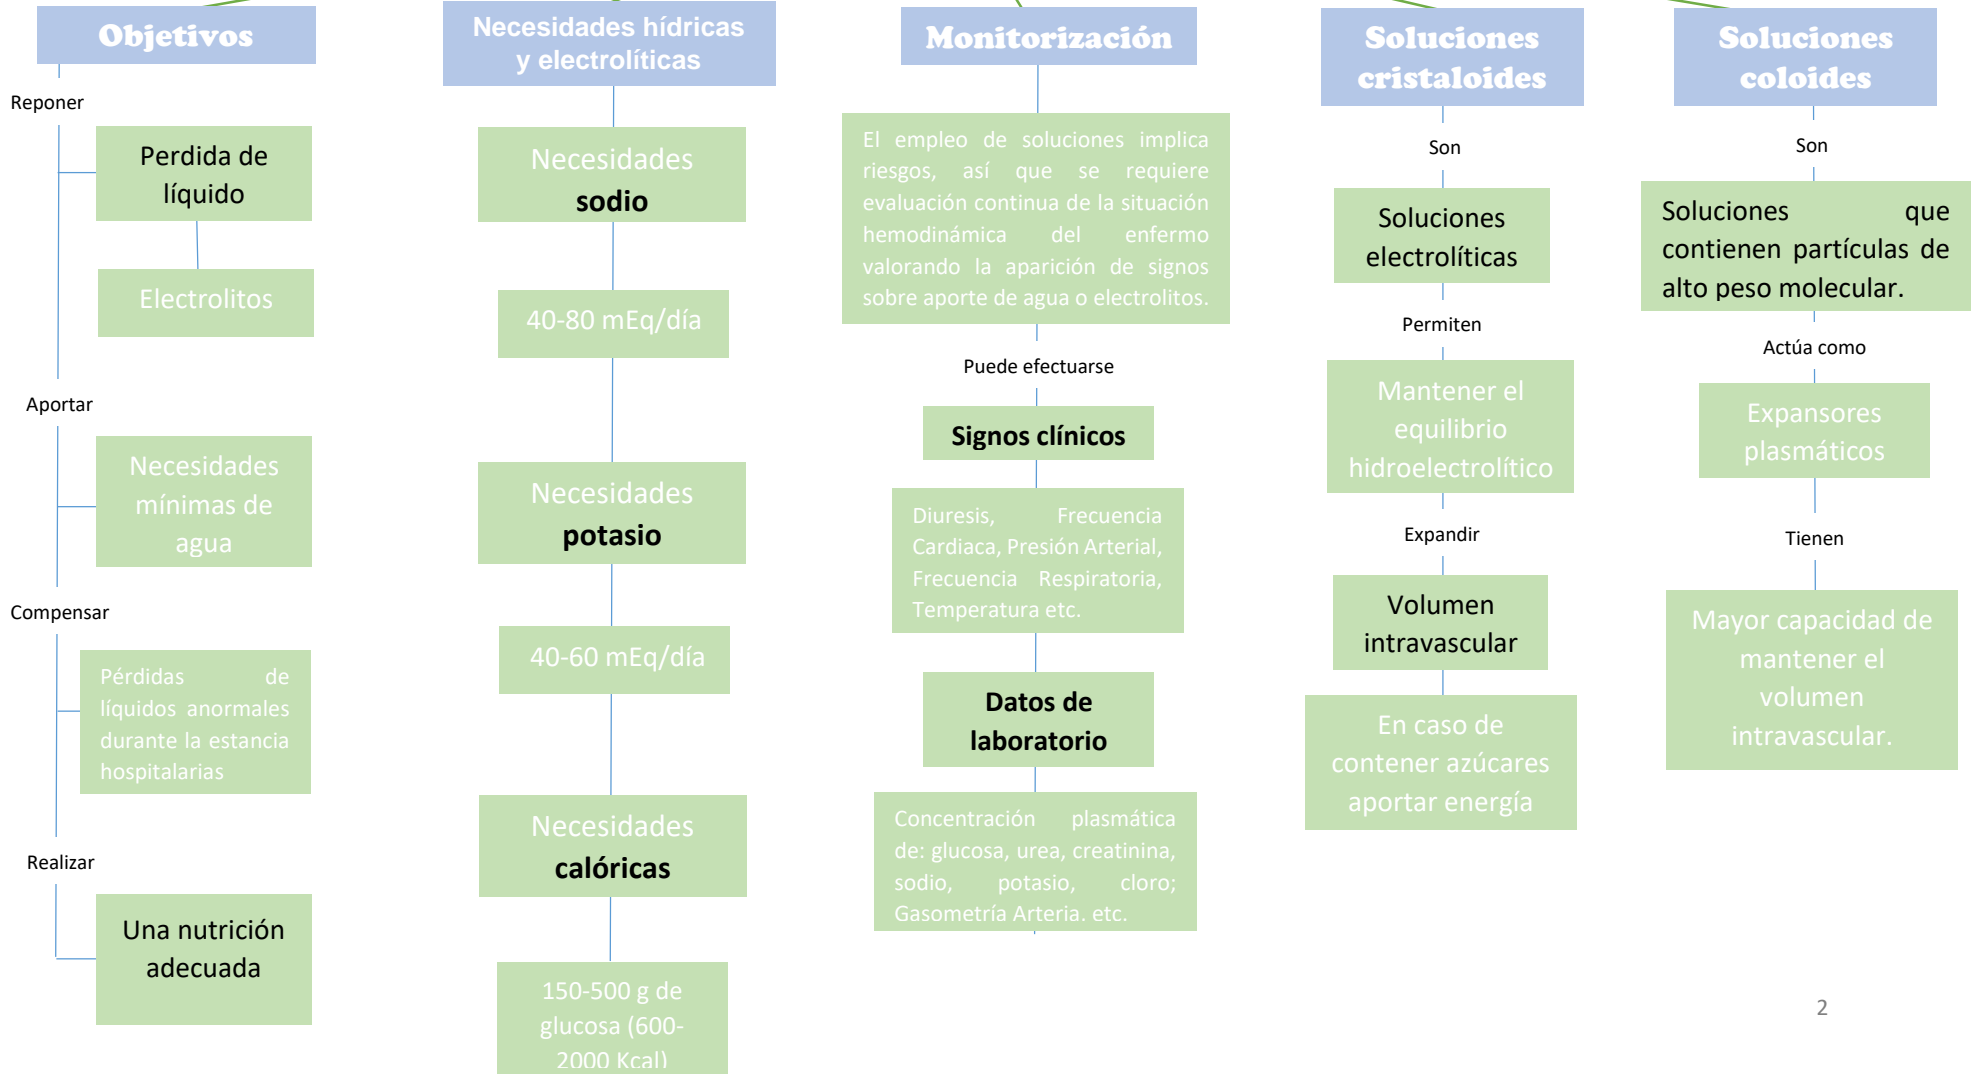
Objetivos

Reponer

Perdida de líquido

Electrolitos

Aportar

Necesidades mínimas de agua

Compensar

Pérdidas de líquidos anormales durante la estancia hospitalarias

Realizar

Una nutrición adecuada

Necesidades hídricas y electrolíticas

Necesidades sodio

40-80 mEq/día

Necesidades potasio

40-60 mEq/día

Necesidades calóricas

150-500 g de glucosa (600-2000 Kcal)

Monitorización

El empleo de soluciones implica riesgos, así que se requiere evaluación continua de la situación hemodinámica del enfermo valorando la aparición de signos sobre aporte de agua o electrolitos.

Puede efectuarse

Signos clínicos

Diuresis, Frecuencia Cardiaca, Presión Arterial, Frecuencia Respiratoria, Temperatura etc.

Datos de laboratorio

Concentración plasmática de: glucosa, urea, creatinina, sodio, potasio, cloro; Gasometría Arteria. etc.

Soluciones cristaloides

Son

Soluciones electrolíticas

Permiten

Mantener el equilibrio hidroelectrolítico

Expandir

Volumen intravascular

En caso de contener azúcares aportar energía

Soluciones coloides

Son

Soluciones que contienen partículas de alto peso molecular.

Actúa como

Expansores plasmáticos

Tienen

Mayor capacidad de mantener el volumen intravascular.

2